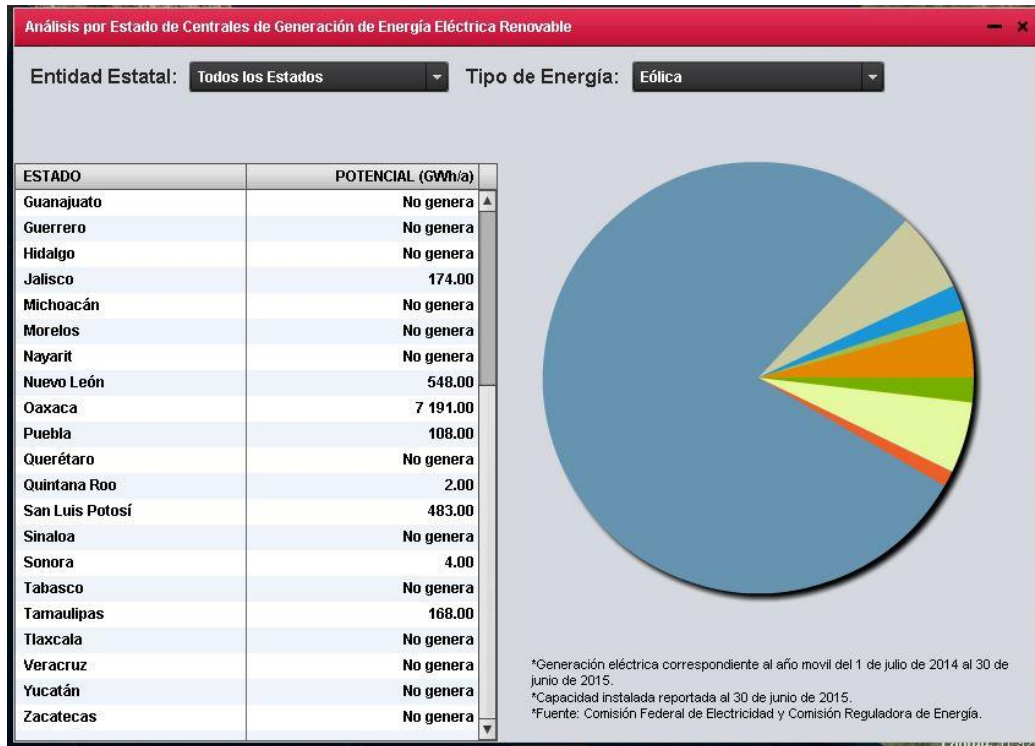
Análisis por Estado de Centrales de Generación de Energía Eléctrica Renovable

Entidad Estatal: Todos los Estados

Tipo de Energía: Eólica

| ESTADO | POTENCIAL (GWh/a) |
|---|---|
| Guanajuato | No genera |
| Guerrero | No genera |
| Hidalgo | No genera |
| Jalisco | 174.00 |
| Michoacán | No genera |
| Morelos | No genera |
| Nayarit | No genera |
| Nuevo León | 548.00 |
| Oaxaca | 7 191.00 |
| Puebla | 108.00 |
| Querétaro | No genera |
| Quintana Roo | 2.00 |
| San Luis Potosí | 483.00 |
| Sinaloa | No genera |
| Sonora | 4.00 |
| Tabasco | No genera |
| Tamaulipas | 168.00 |
| Tlaxcala | No genera |
| Veracruz | No genera |
| Yucatán | No genera |
| Zacatecas | No genera |

*Generación eléctrica correspondiente al año movil del 1 de julio de 2014 al 30 de junio de 2015.
*Capacidad instalada reportada al 30 de junio de 2015.
*Fuente: Comisión Federal de Electricidad y Comisión Reguladora de Energía.